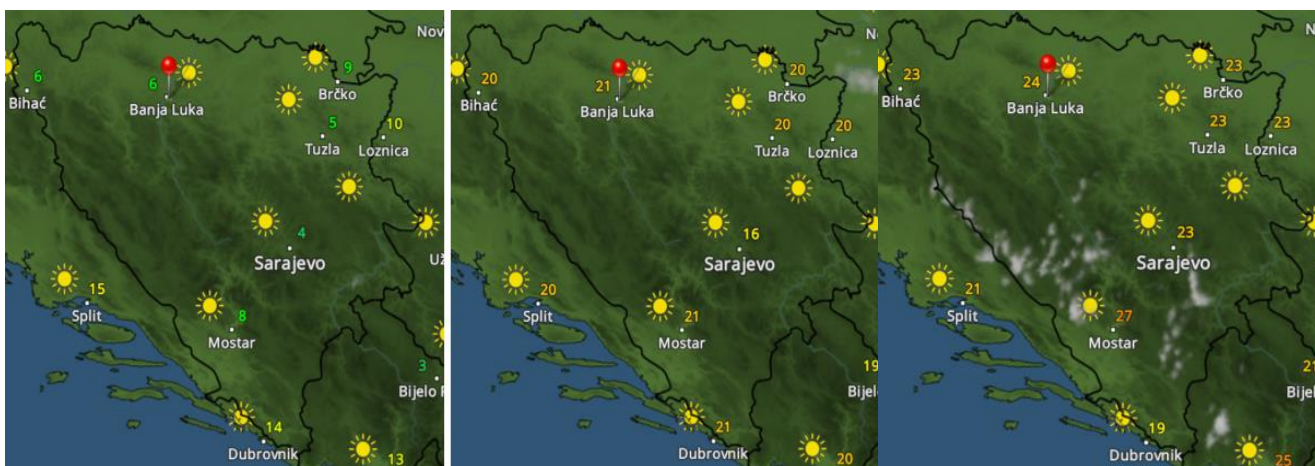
Nov
6
6
9
Bihać
Banja Luka
Brčko
5
10
Tuzla
Loznica
4
Sarajevo
Už
15
Split
8
Mostar
3
Bijelo P
14
Dubrovnik
13

N
20
21
20
Bihać
Banja Luka
Brčko
20
20
Tuzla
Loznica
16
Sarajevo
20
Split
21
Mostar
19
Bije
21
Dubrovnik
20

23
24
23
Bihać
Banja Luka
Brčko
23
23
Tuzla
Loznica
23
Sarajevo
21
Split
27
Mostar
21
Bije
19
Dubrovnik
25